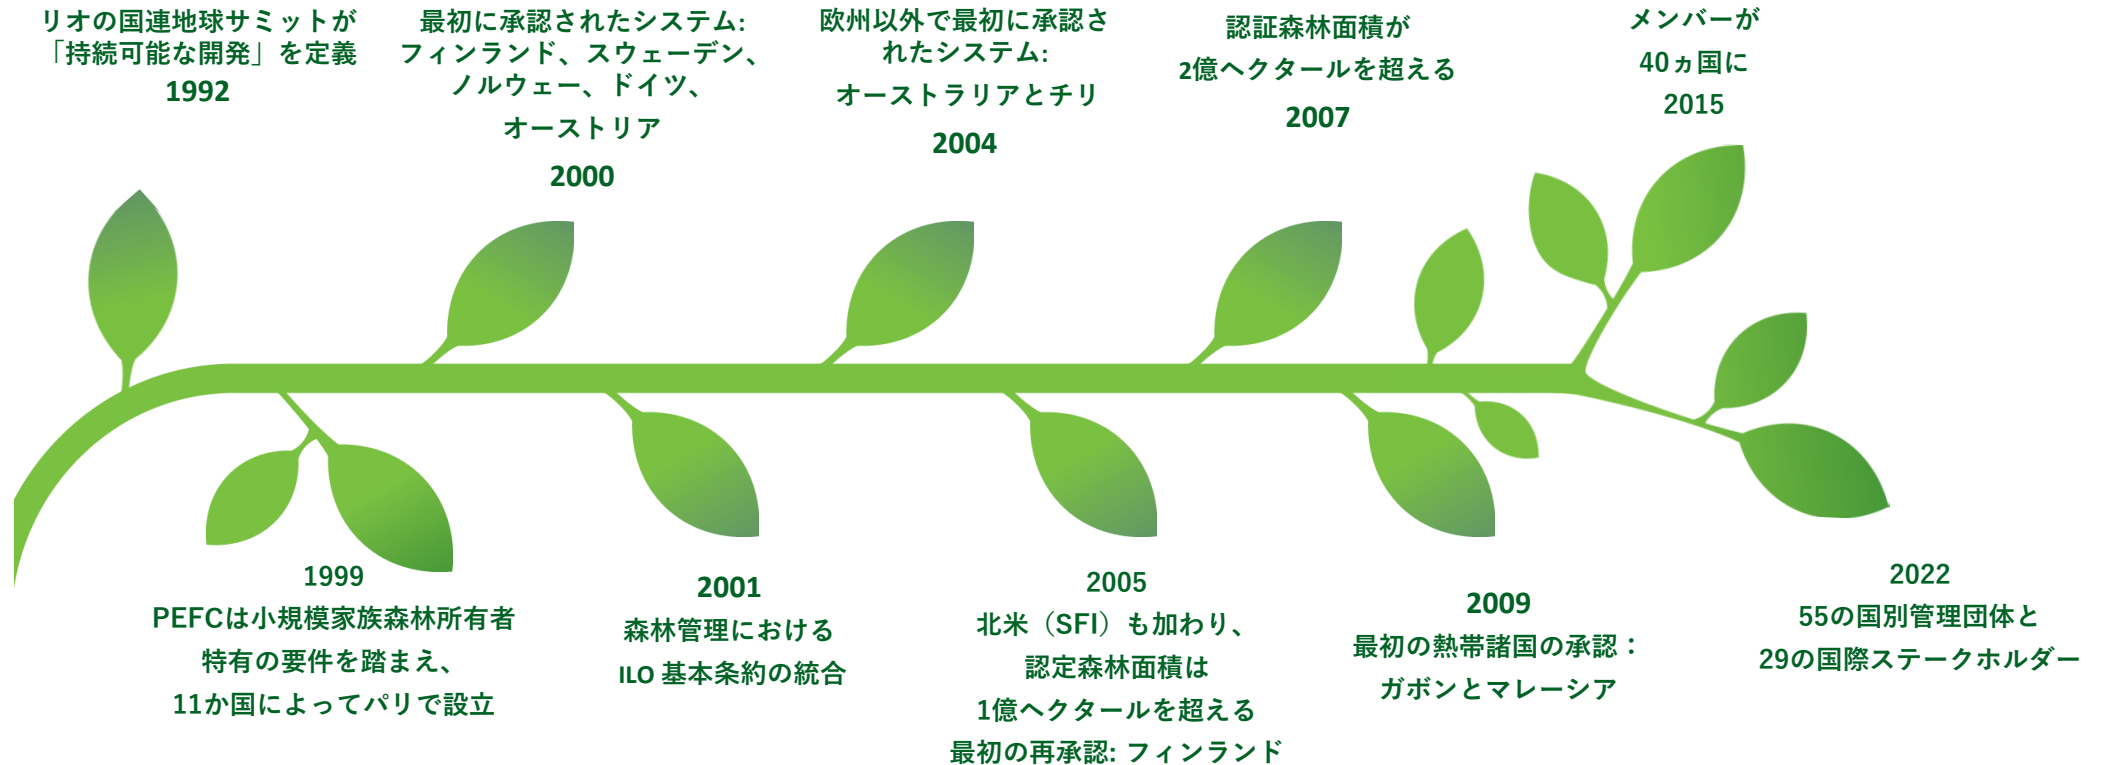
リオの国連地球サミットが「持続可能な開発」を定義
1992

最初に承認されたシステム: フィンランド、スウェーデン、ノルウェー、ドイツ、オーストリア
2000

欧州以外で最初に承認されたシステム: オーストラリアとチリ
2004

認証森林面積が2億ヘクタールを超える
2007

メンバーが40ヵ国に
2015

1999
PEFCは小規模家族森林所有者特有の要件を踏まえ、11か国によってパリで設立

2001
森林管理における ILO 基本条約の統合

2005
北米（SFI）も加わり、認定森林面積は1億ヘクタールを超える
最初の再承認: フィンランド

2009
最初の熱帯諸国の承認：ガボンとマレーシア

2022
55の国別管理団体と29の国際ステークホルダー